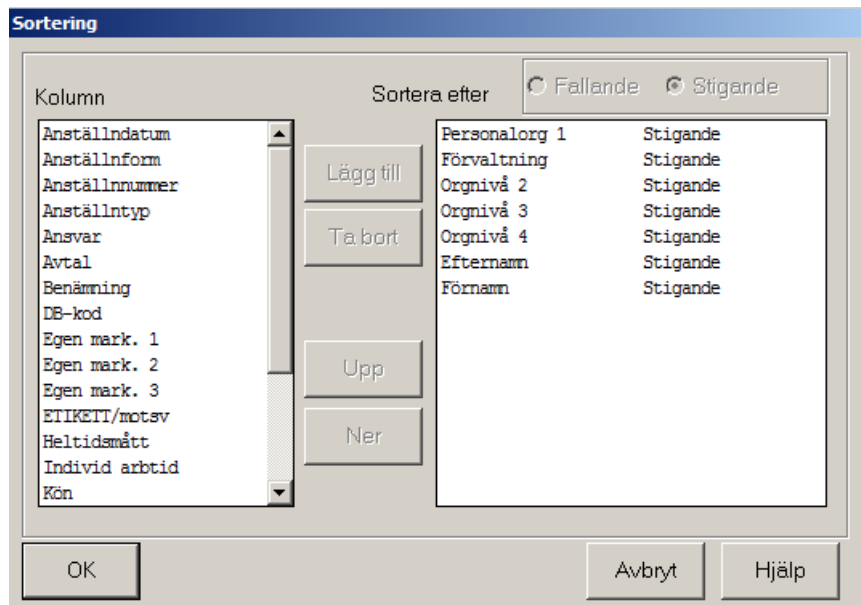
Sortering

Kolumn

Sortera efter

Fallande Stigande

Anställndatum
Anställnform
Anställnnummer
Anställntyp
Ansvar
Avtal
Benämning
DB-kod
Egen mark. 1
Egen mark. 2
Egen mark. 3
ETIKETT/motsv
Heltidsmått
Individ arbtid
Kön

Lägg till
Ta bort
Upp
Ner

| | |
|---|---|
| Personalorg 1 | Stigande |
| Förvaltning | Stigande |
| Orgnivå 2 | Stigande |
| Orgnivå 3 | Stigande |
| Orgnivå 4 | Stigande |
| Efternamn | Stigande |
| Förnamn | Stigande |

OK
Avbryt
Hjälp